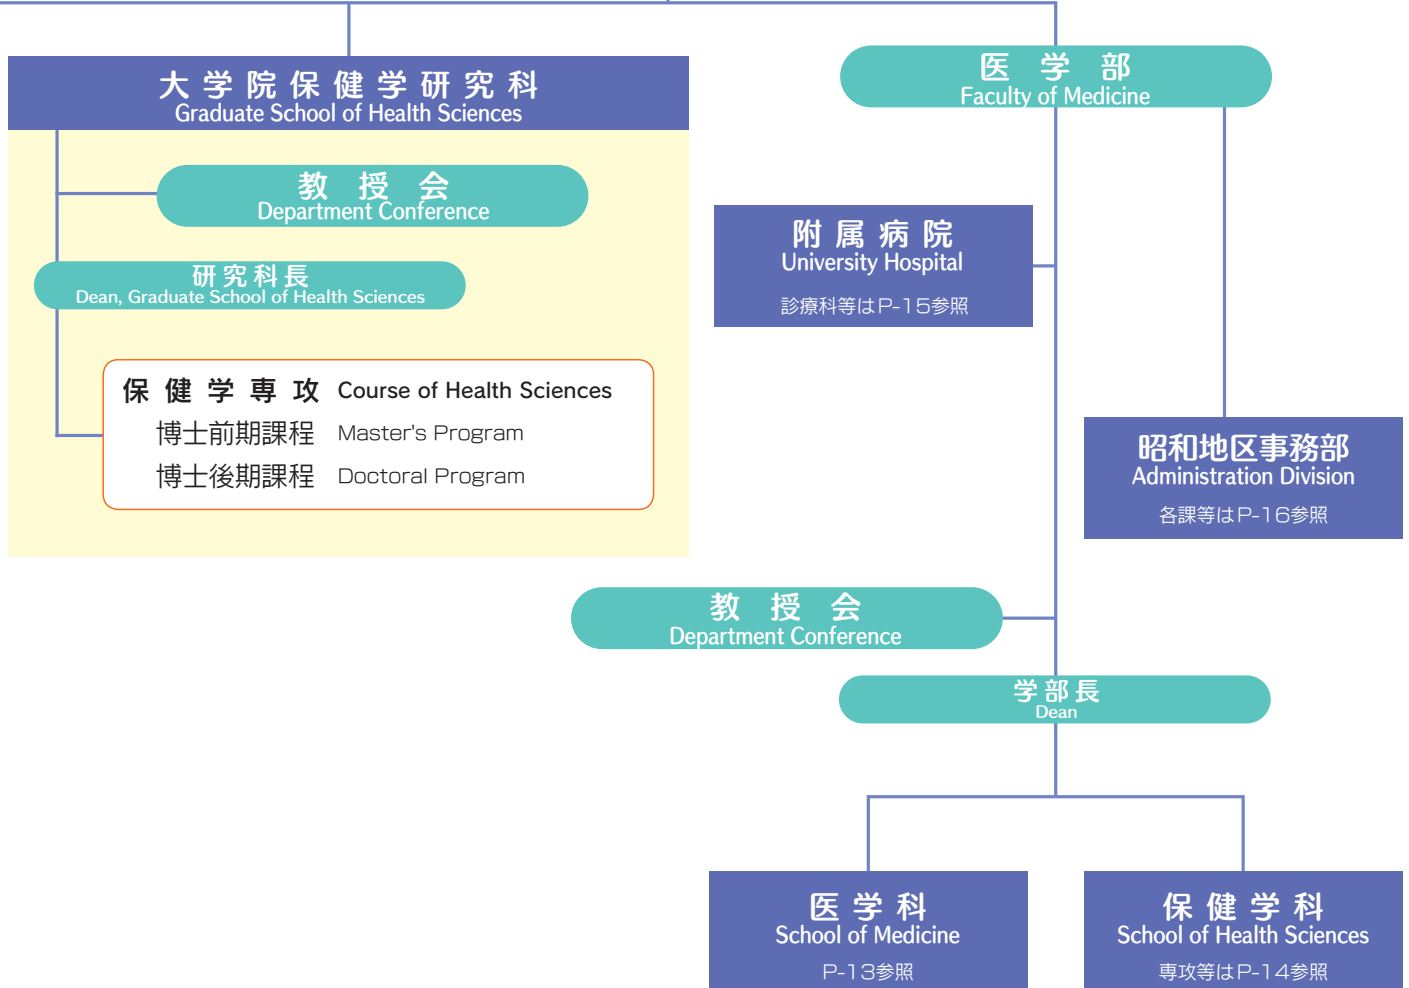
大学院保健学研究科
Graduate School of Health Sciences

教授会
Department Conference

研究科長
Dean, Graduate School of Health Sciences

保健学専攻 Course of Health Sciences
博士前期課程 Master's Program
博士後期課程 Doctoral Program

医学部
Faculty of Medicine

附属病院
University Hospital
診療科等はP-15参照

昭和地区事務部
Administration Division
各課等はP-16参照

教授会
Department Conference

学部長
Dean

医学科
School of Medicine
P-13参照

保健学科
School of Health Sciences
専攻等はP-14参照